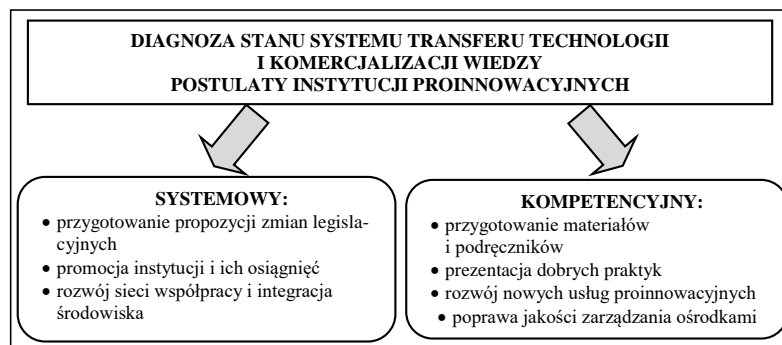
DIAGNOZA STANU SYSTEMU TRANSFERU TECHNOLOGII I KOMERCJALIZACJI WIEDZY
POSTULATY INSTYTUCJI PROINNOWACYJNYCH

SYSTEMOWY:
• przygotowanie propozycji zmian legislacyjnych
• promocja instytucji i ich osiągnięć
• rozwój sieci współpracy i integracja środowiska

KOMPETENCYJNY:
• przygotowanie materiałów i podręczników
• prezentacja dobrych praktyk
• rozwój nowych usług proinnowacyjnych
• poprawa jakości zarządzania ośrodkami